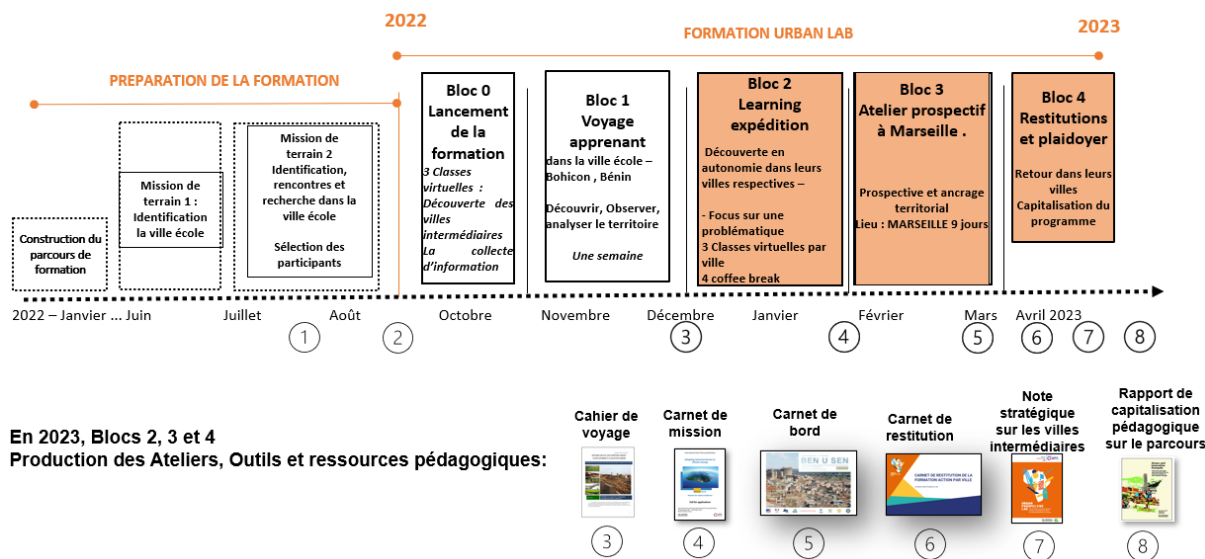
2022

FORMATION URBAN LAB

2023

PREPARATION DE LA FORMATION

Construction du parcours de formation

Mission de terrain 1 : Identification la ville école

Mission de terrain 2 Identification, rencontres et recherche dans la ville école

Sélection des participants

Bloc 0 Lancement de la formation

*3 Classes virtuelles : Découverte des villes intermédiaires La collecte d'information*

Bloc 1 Voyage apprenant

dans la ville école – Bohicon , Bénin

Découvrir, Observer, analyser le territoire

*Une semaine*

Bloc 2 Learning expédition

Découverte en autonomie dans leurs villes respectives –

- Focus sur une problématique
3 Classes virtuelles par ville
4 coffee break

Bloc 3 Atelier prospectif à Marseille .

Prospective et ancrage territorial
Lieu : MARSEILLE 9 jours

Bloc 4 Restitutions et plaidoyer

Retour dans leurs villes
Capitalisation du programme

2022 – Janvier … Juin | Juillet | Août | Octobre | Novembre | Décembre | Janvier | Février | Mars | Avril 2023

1 2 3 4 5 6 7 8

En 2023, Blocs 2, 3 et 4
Production des Ateliers, Outils et ressources pédagogiques:

Cahier de voyage

Carnet de mission

Carnet de bord

BEN Ù SEN

Carnet de restitution

CARNET DE RESTITUTION DE LA FORMATION ACTION PAR VILLE

Note stratégique sur les villes intermédiaires

Rapport de capitalisation pédagogique sur le parcours

3 4 5 6 7 8